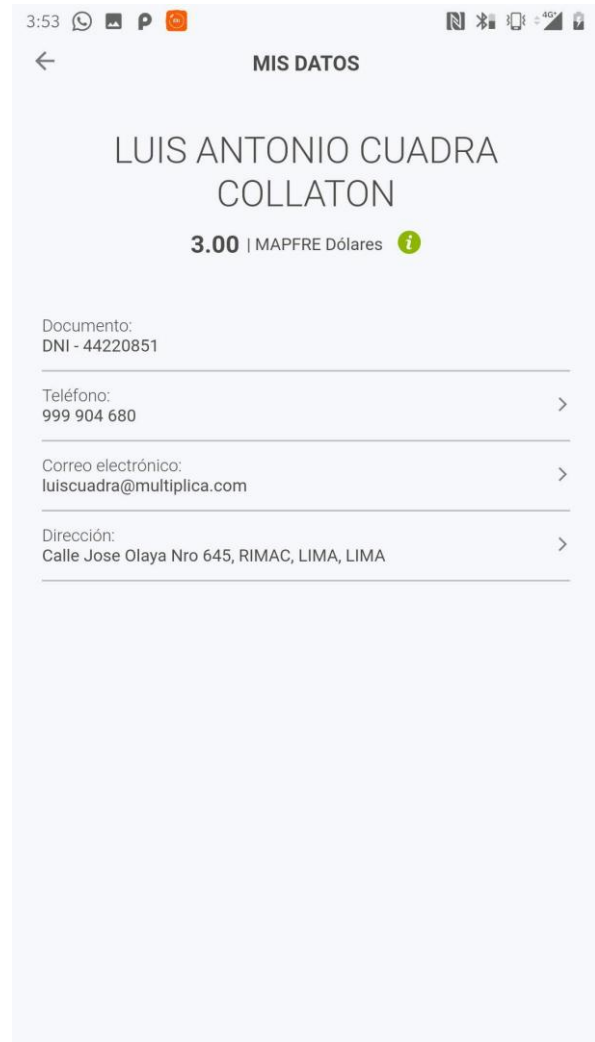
3:53

MIS DATOS

LUIS ANTONIO CUADRA COLLATON

3.00 | MAPFRE Dólares

Documento:
DNI - 44220851

Teléfono:
999 904 680

Correo electrónico:
luiscuadra@multiplica.com

Dirección:
Calle Jose Olaya Nro 645, RIMAC, LIMA, LIMA